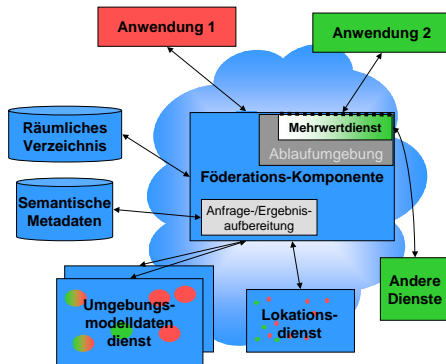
Anwendung 1

Anwendung 2

Räumliches Verzeichnis

Mehrwertdienst

Ablaufumgebung

Föderations-Komponente

Semantische Metadaten

Anfrage-/Ergebnisaufbereitung

Andere Dienste

Umgebungsmodelldaten dienst

Lokationsdienst